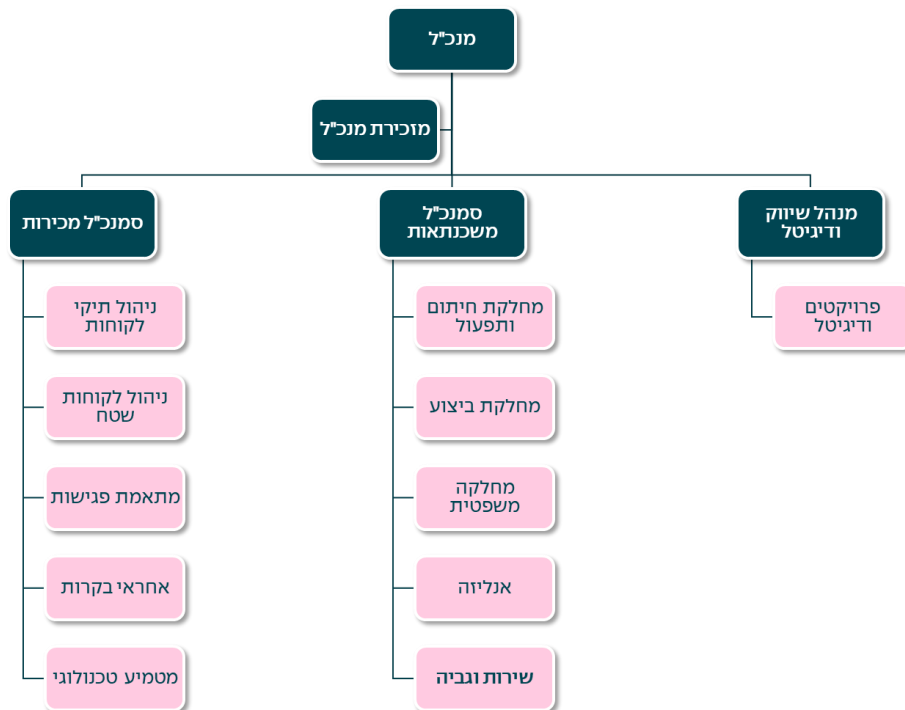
מנכ"ל

מזכירת מנכ"ל

מנהל שיווק ודיגיטל

פרויקטים ודיגיטל

סמנכ"ל משכנתאות

מחלקת חיתום ותפעול

מחלקת ביצוע

מחלקה משפטית

אנליזה

שירות וגביה

סמנכ"ל מכירות

ניהול תיקי לקוחות

ניהול לקוחות שטח

מתאמת פגישות

אחראי בקרות

מטמיע טכנולוגי